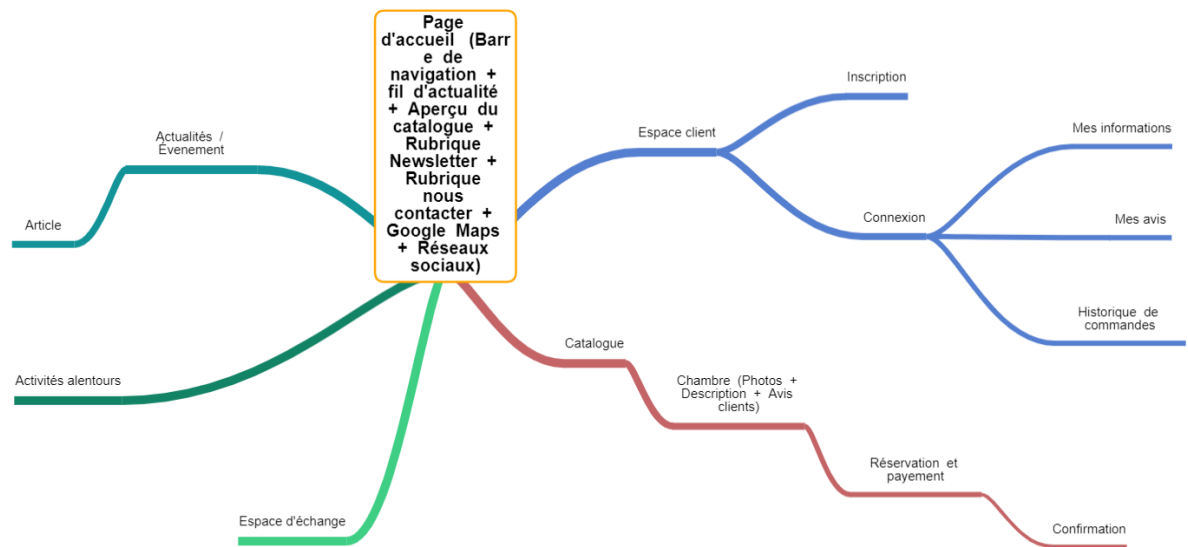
Page d'accueil (Barre de navigation + fil d'actualité + Aperçu du catalogue + Rubrique Newsletter + Rubrique nous contacter + Google Maps + Réseaux sociaux)

Actualités / Évenement

Article

Activités alentours

Espace d'échange

Espace client

Inscription

Connexion

Mes informations

Mes avis

Historique de commandes

Catalogue

Chambre (Photos + Description + Avis clients)

Réservation et payement

Confirmation